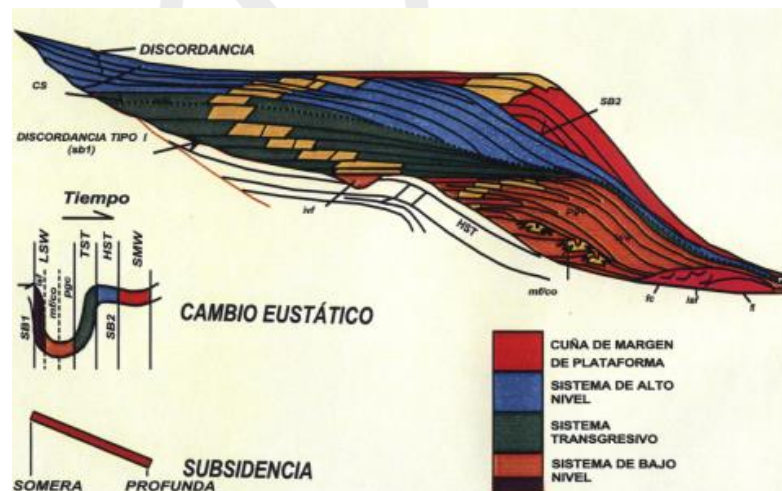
DISCORDANCIA

CS

DISCORDANCIA TIPO I (sb1)

SB2

ivf

HST

PP

mf/co

fc

lsf

ff

Tiempo

LSW

TST

HST

SMW

ivf

mf/co

pgc

SB1

SB2

CAMBIO EUSTÁTICO

SUBSIDENCIA

SOMERA

PROFUNDA

CUÑA DE MARGEN DE PLATAFORMA

SISTEMA DE ALTO NIVEL

SISTEMA TRANSGRESIVO

SISTEMA DE BAJO NIVEL